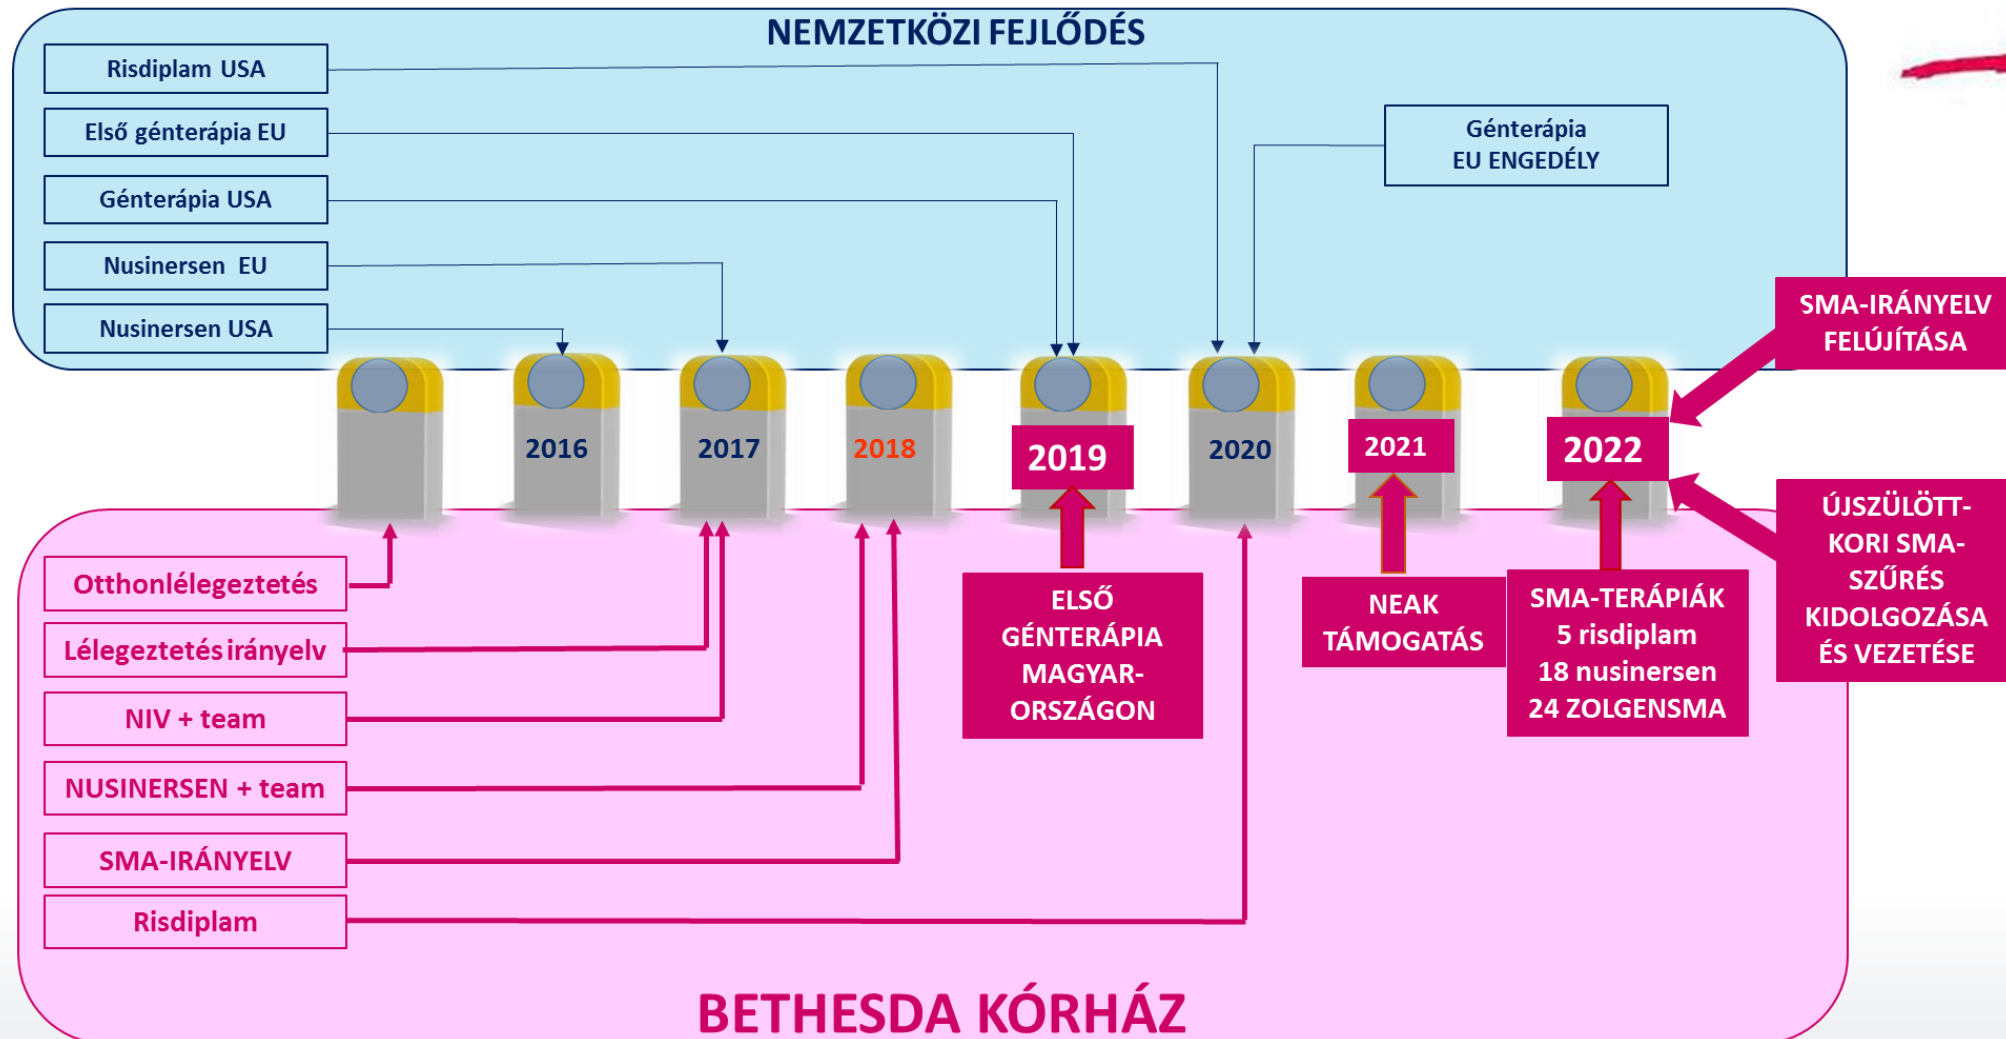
NEMZETKÖZI FEJLŐDÉS

Risdiplam USA

Első génterápia EU

Génterápia USA

Nusinersen EU

Nusinersen USA

Génterápia EU ENGEDÉLY

SMA-IRÁNYELV FELÚJÍTÁSA

2016

2017

2018

2019

2020

2021

2022

Otthonlélegeztetés

Lélegeztetés irányelv

NIV + team

NUSINERSEN + team

SMA-IRÁNYELV

Risdiplam

ELSŐ GÉNTERÁPIA MAGYARORSZÁGON

NEAK TÁMOGATÁS

SMA-TERÁPIÁK 5 risdiplam 18 nusinersen 24 ZOLGENSMA

ÚJSZÜLÖTTKORI SMA-SZŰRÉS KIDOLGOZÁSA ÉS VEZETÉSE

BETHESDA KÓRHÁZ